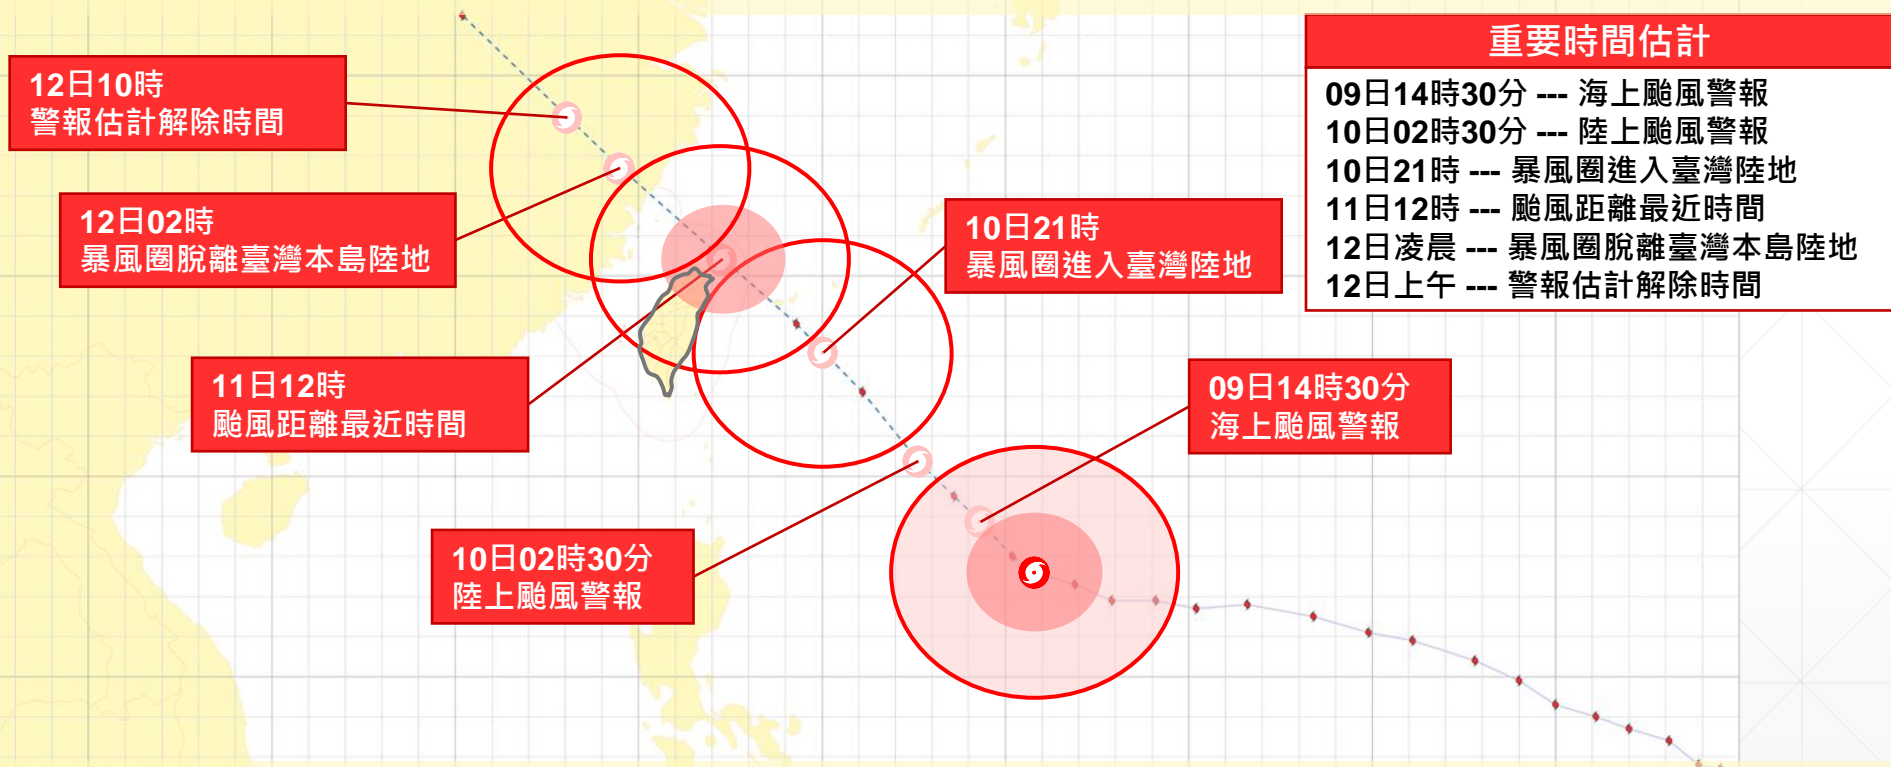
重要時間估計
09日14時30分 --- 海上颱風警報
10日02時30分 --- 陸上颱風警報
10日21時 --- 暴風圈進入臺灣陸地
11日12時 --- 颱風距離最近時間
12日凌晨 --- 暴風圈脫離臺灣本島陸地
12日上午 --- 警報估計解除時間

12日10時
警報估計解除時間

12日02時
暴風圈脫離臺灣本島陸地

10日21時
暴風圈進入臺灣陸地

11日12時
颱風距離最近時間

09日14時30分
海上颱風警報

10日02時30分
陸上颱風警報